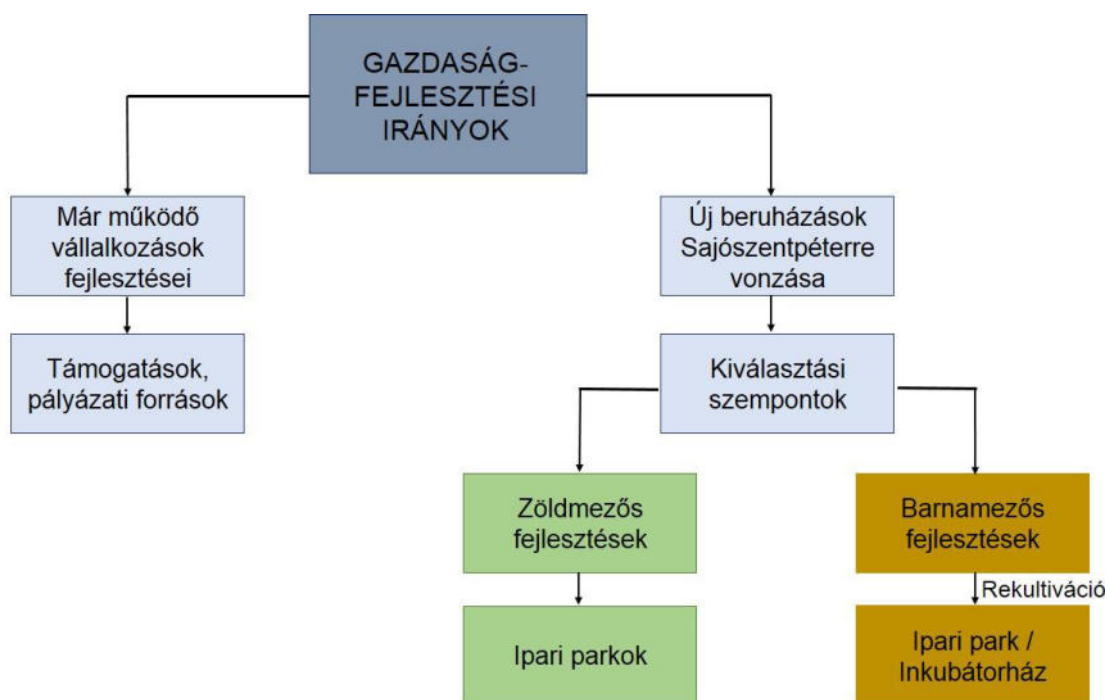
GAZDASÁG-FEJLESZTÉSI IRÁNYOK

Már működő vállalkozások fejlesztései

Támogatások, pályázati források

Új beruházások Sajószentpéterre vonzása

Kiválasztási szempontok

Zöldmezős fejlesztések

Ipari parkok

Barnamezős fejlesztések

Rekultiváció

Ipari park / Inkubátorház